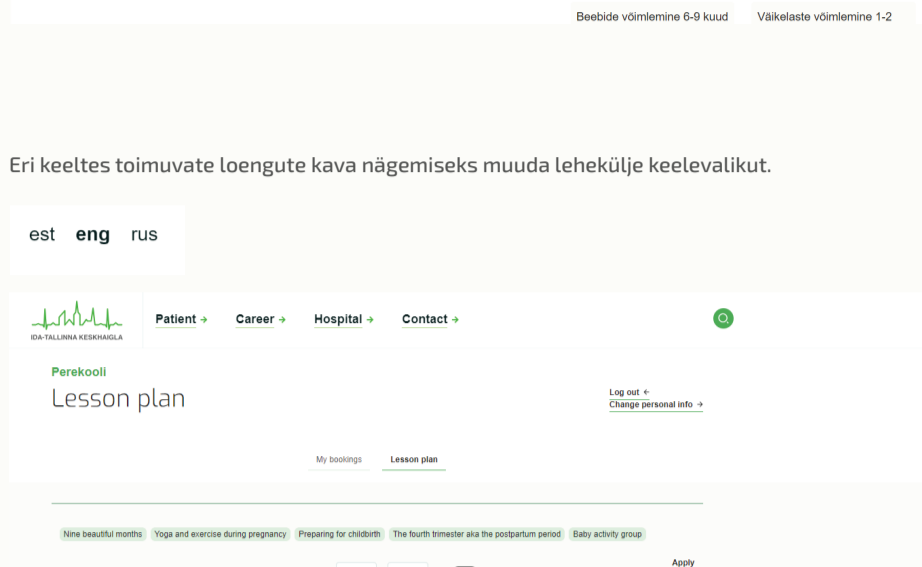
Beebide võimlemine 6-9 kuud

Väikelaste võimlemine 1-2

Eri keeltes toimuvate loengute kava nägemiseks muuda lehekülje keelevalikut.

est **eng** rus

IDA-TALLINNA KESKHAIGLA

Patient → Career → Hospital → Contact →

Perekooli

Lesson plan

Log out ←
Change personal info →

My bookings Lesson plan

Nine beautiful months Yoga and exercise during pregnancy Preparing for childbirth The fourth trimester aka the postpartum period Baby activity group

Apply